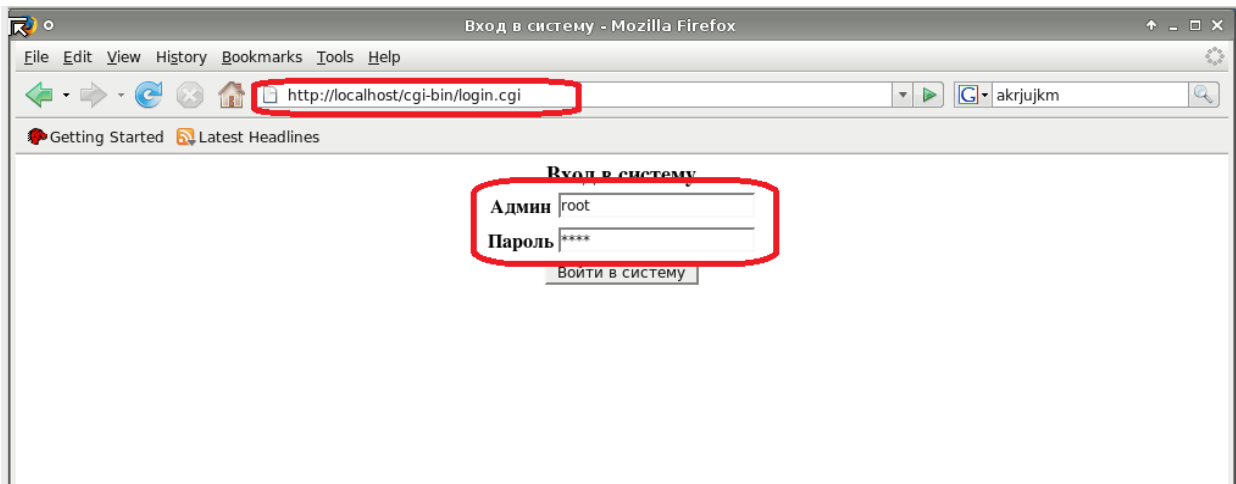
Вход в систему - Mozilla Firefox

File Edit View History Bookmarks Tools Help

http://localhost/cgi-bin/login.cgi

akrjujkm

Getting Started Latest Headlines

Вход в систему

Админ root

Пароль ****

Войти в систему